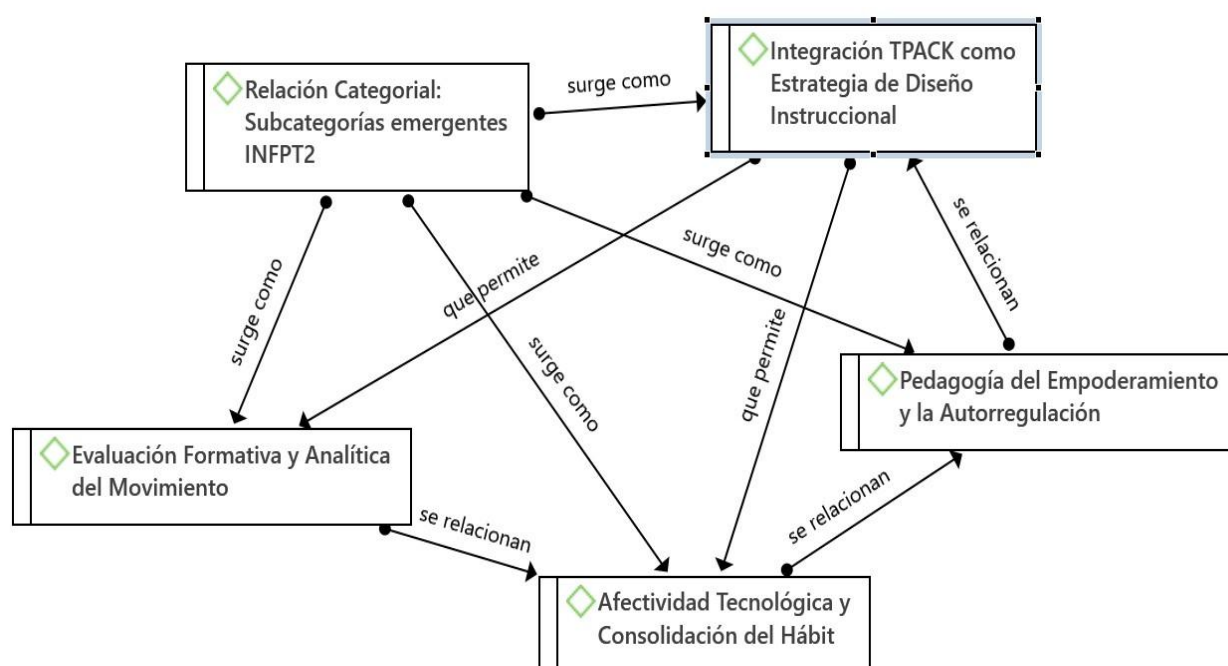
Relación Categorial: Subcategorías emergentes INFPT2

surge como

Integración TPACK como Estrategia de Diseño Instruccional

surge como

que permite

surge como

surge como

que permite

se relacionan

Pedagogía del Empoderamiento y la Autorregulación

Evaluación Formativa y Analítica del Movimiento

se relacionan

se relacionan

Afectividad Tecnológica y Consolidación del Hábit